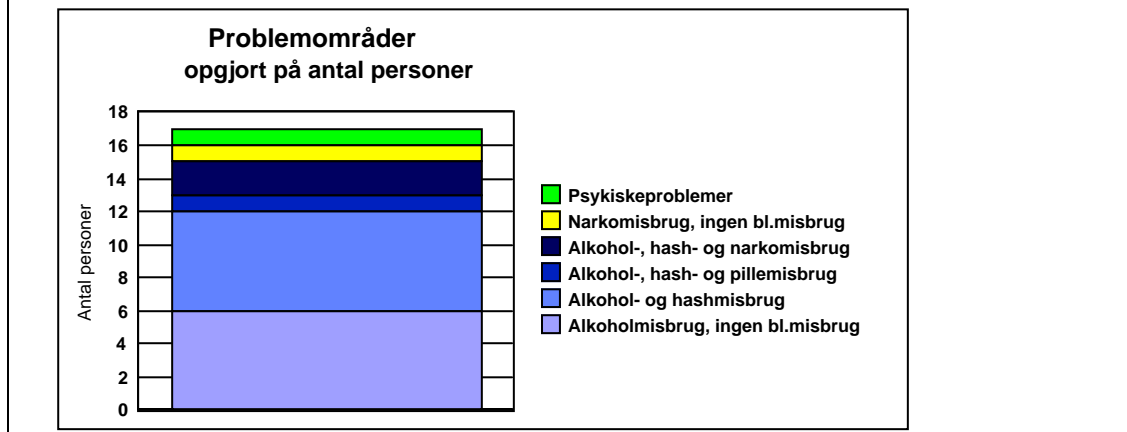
Problemområder
opgjort på antal personer

Antal personer

18
16
14
12
10
8
6
4
2
0

Psykiskeproblemer
Narkomisbrug, ingen bl.misbrug
Alkohol-, hash- og narkomisbrug
Alkohol-, hash- og pillemisbrug
Alkohol- og hashmisbrug
Alkoholmisbrug, ingen bl.misbrug